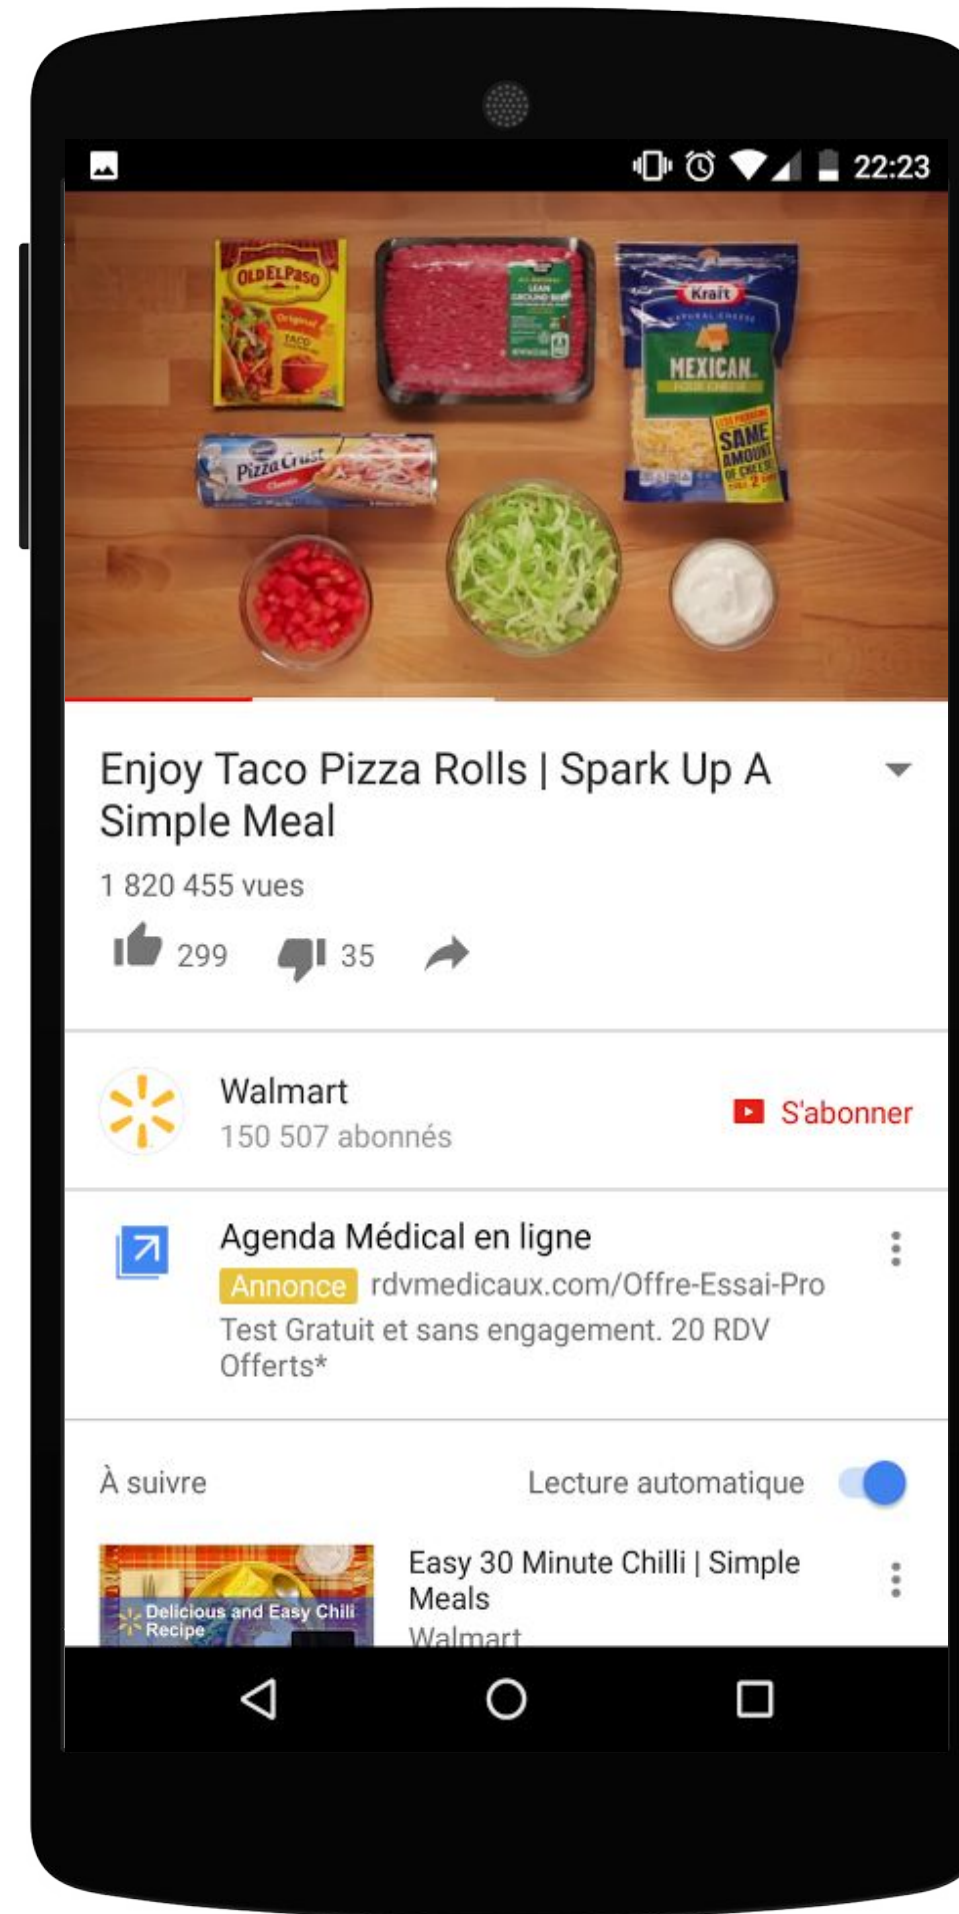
22:23

OLD EL PASO
Original
TACO

Kraft
MEXICAN
FOUR CHEESE
SAME AMOUNT OF CHEESE

Pizza Crust
Classic

Enjoy Taco Pizza Rolls | Spark Up A Simple Meal

1 820 455 vues

299 35

Walmart
150 507 abonnés

S'abonner

Agenda Médical en ligne
Annonce rdvmedicaux.com/Offre-Essai-Pro
Test Gratuit et sans engagement. 20 RDV Offerts*

À suivre
Lecture automatique

Delicious and Easy Chili Recipe

Easy 30 Minute Chilli | Simple Meals
Walmart